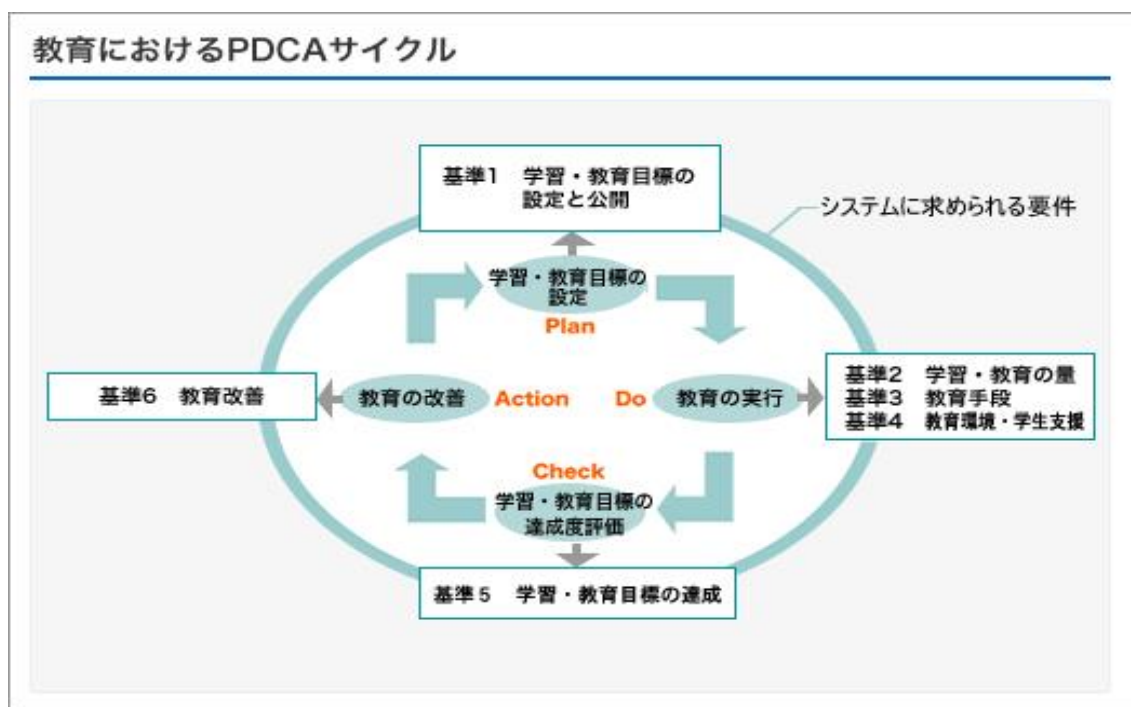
教育におけるPDCAサイクル

基準1　学習・教育目標の設定と公開

システムに求められる要件

学習・教育目標の設定

Plan

基準6　教育改善

教育の改善

Action

Do

教育の実行

基準2　学習・教育の量
基準3　教育手段
基準4　教育環境・学生支援

Check

学習・教育目標の達成度評価

基準5　学習・教育目標の達成